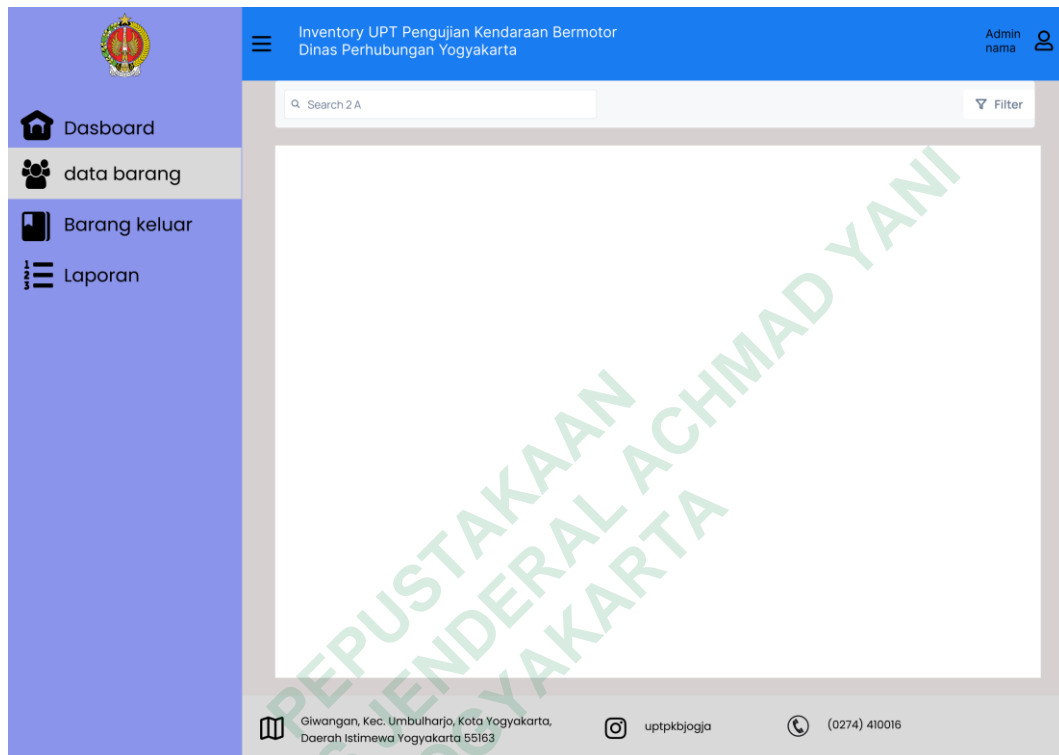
Dasboard

data barang

Barang keluar

Laporan

Inventory UPT Pengujian Kendaraan Bermotor
Dinas Perhubungan Yogyakarta

Admin
nama

Search 2 A

Filter

PERPUSTAKAAN
UNIVERSITAS JENDERAL ACHMAD YANI
YOGYAKARTA

Giwangan, Kec. Umbulharjo, Kota Yogyakarta, Daerah Istimewa Yogyakarta 55163

uptpkbjogja

(0274) 410016